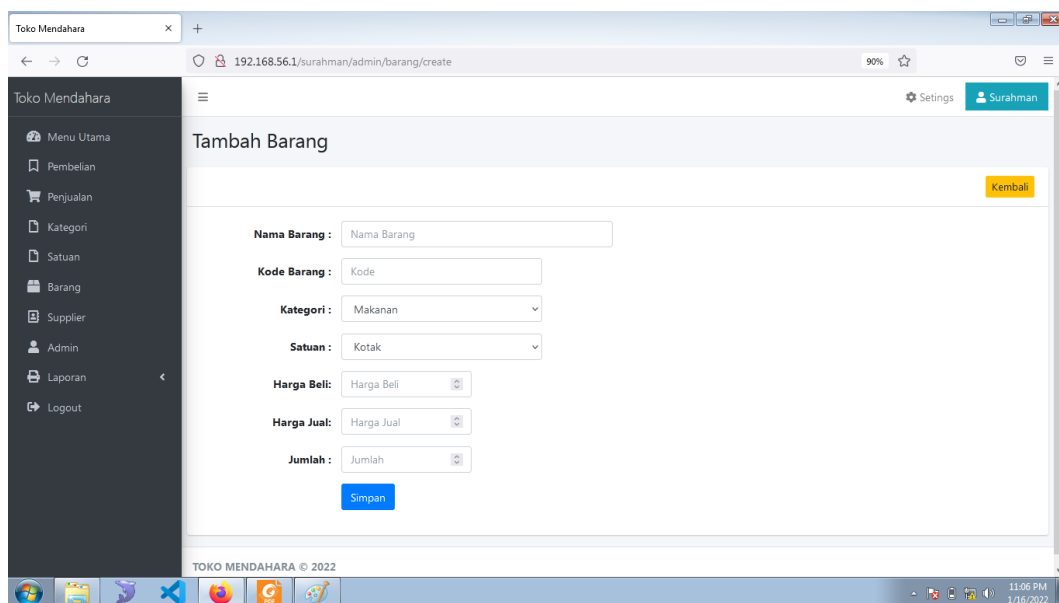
Toko Mendahara ×
+
192.168.56.1/surahman/admin/barang/create
90%
Toko Mendahara
≡
Setings
Surahman
Menu Utama
Pembelian
Penjualan
Kategori
Satuan
Barang
Supplier
Admin
Laporan
Logout
Tambah Barang
Kembali
Nama Barang : Nama Barang
Kode Barang : Kode
Kategori : Makanan
Satuan : Kotak
Harga Beli: Harga Beli
Harga Jual: Harga Jual
Jumlah : Jumlah
Simpan
TOKO MENDAHARA © 2022
11:06 PM
1/16/2022